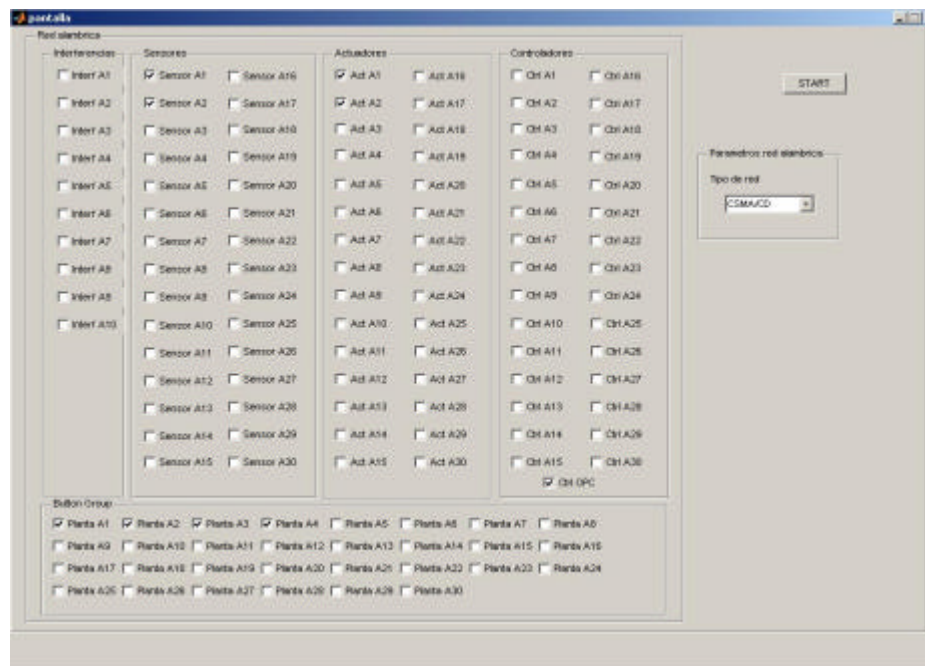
pantalla

Red alambrica

Interferencias
Interf A1
Interf A2
Interf A3
Interf A4
Interf A5
Interf A6
Interf A7
Interf A8
Interf A9
Interf A10

Sensores
Sensor A1
Sensor A16
Sensor A2
Sensor A17
Sensor A3
Sensor A18
Sensor A4
Sensor A19
Sensor A5
Sensor A20
Sensor A6
Sensor A21
Sensor A7
Sensor A22
Sensor A8
Sensor A23
Sensor A9
Sensor A24
Sensor A10
Sensor A25
Sensor A11
Sensor A26
Sensor A12
Sensor A27
Sensor A13
Sensor A28
Sensor A14
Sensor A29
Sensor A15
Sensor A30

Actuadores
Act A1
Act A16
Act A2
Act A17
Act A3
Act A18
Act A4
Act A19
Act A5
Act A20
Act A6
Act A21
Act A7
Act A22
Act A8
Act A23
Act A9
Act A24
Act A10
Act A25
Act A11
Act A26
Act A12
Act A27
Act A13
Act A28
Act A14
Act A29
Act A15
Act A30

Controladores
Ctrl A1
Ctrl A16
Ctrl A2
Ctrl A17
Ctrl A3
Ctrl A18
Ctrl A4
Ctrl A19
Ctrl A5
Ctrl A20
Ctrl A6
Ctrl A21
Ctrl A7
Ctrl A22
Ctrl A8
Ctrl A23
Ctrl A9
Ctrl A24
Ctrl A10
Ctrl A25
Ctrl A11
Ctrl A26
Ctrl A12
Ctrl A27
Ctrl A13
Ctrl A28
Ctrl A14
Ctrl A29
Ctrl A15
Ctrl A30
Ctrl OPC

START

Parametros red alambrica
Tipo de red
CSMA/CD

Button Group
Planta A1 Planta A2 Planta A3 Planta A4 Planta A5 Planta A6 Planta A7 Planta A8
Planta A9 Planta A10 Planta A11 Planta A12 Planta A13 Planta A14 Planta A15 Planta A16
Planta A17 Planta A18 Planta A19 Planta A20 Planta A21 Planta A22 Planta A23 Planta A24
Planta A25 Planta A26 Planta A27 Planta A28 Planta A29 Planta A30